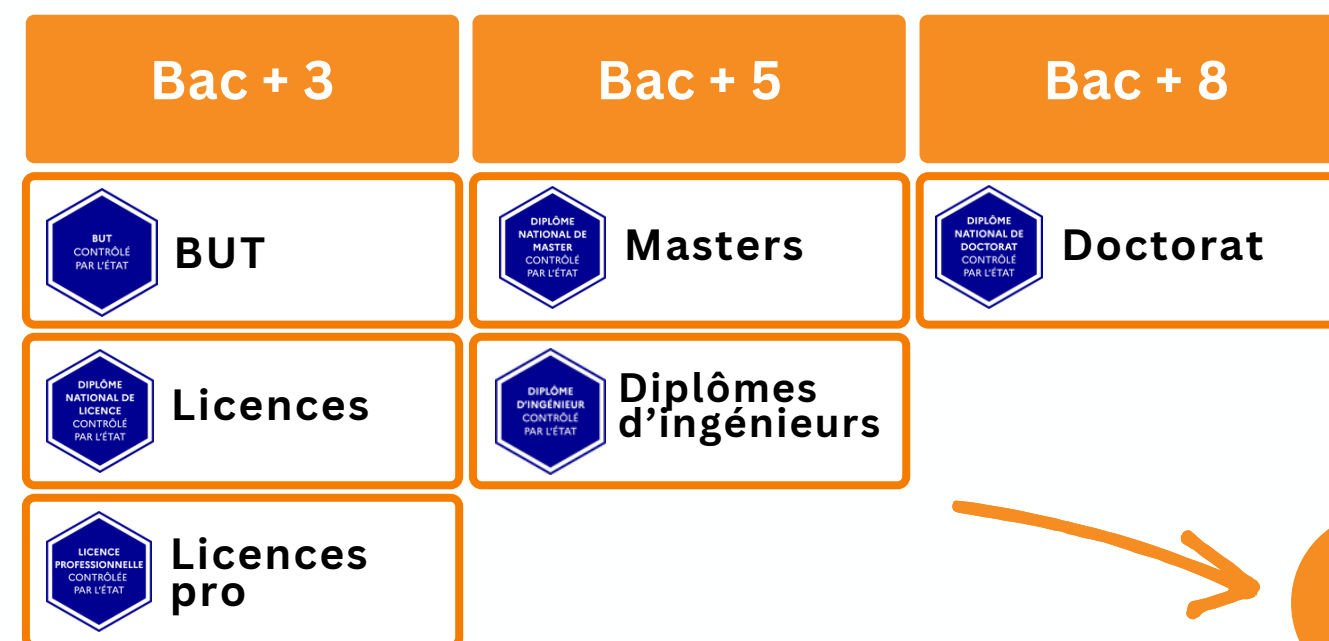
Bac + 3

Bac + 5

Bac + 8

BUT CONTRÔLÉ PAR L'ÉTAT

BUT

DIPLÔME NATIONAL DE MASTER CONTRÔLÉ PAR L'ÉTAT

Masters

DIPLÔME NATIONAL DE DOCTORAT CONTRÔLÉ PAR L'ÉTAT

Doctorat

DIPLÔME NATIONAL DE LICENCE CONTRÔLÉ PAR L'ÉTAT

Licences

DIPLÔME D'INGÉNIEUR CONTRÔLÉ PAR L'ÉTAT

Diplômes d'ingénieurs

LICENCE PROFESSIONNELLE CONTRÔLÉE PAR L'ÉTAT

Licences pro